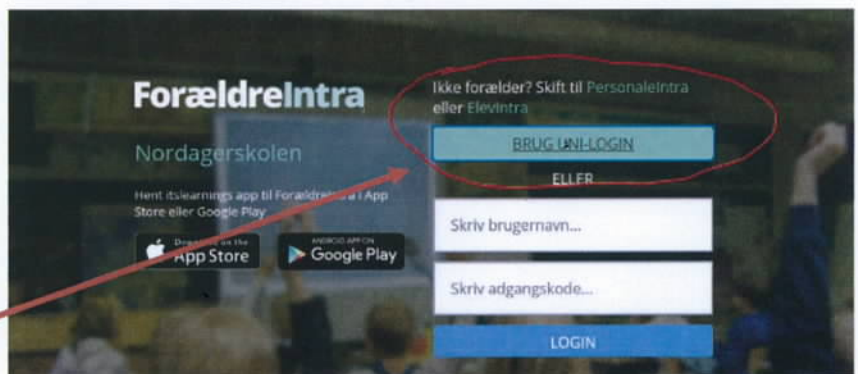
ForældreIntra

Nordagerskolen

Hent itslearnings app til ForældreIntra i App Store eller Google Play

Download on the App Store

ANDROID APP ON Google Play

Ikke forælder? Skift til PersonaleIntra eller ElevIntra

BRUG UNI-LOGIN

ELLER

Skriv brugernavn...

Skriv adgangskode...

LOGIN